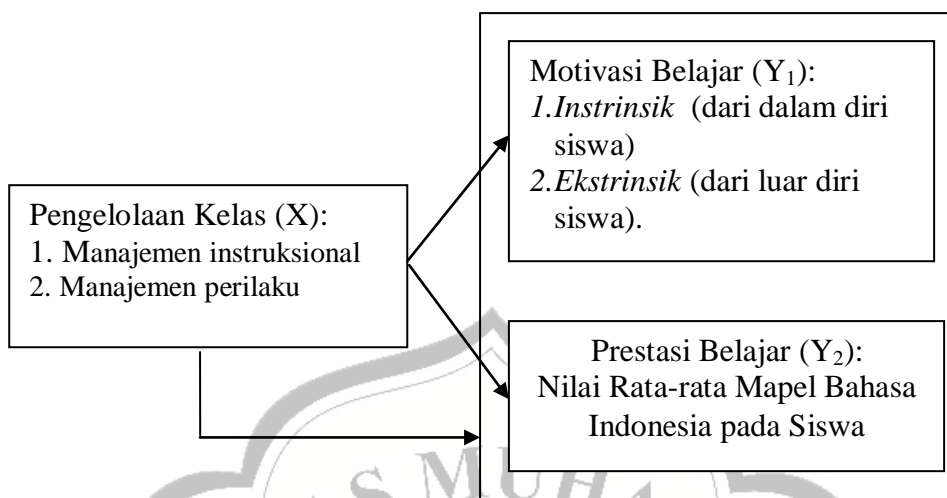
Pengelolaan Kelas (X):
1. Manajemen instruksional
2. Manajemen perilaku

Motivasi Belajar ($Y_1$):
*1.Instrinsik* (dari dalam diri siswa)
*2.Ekstrinsik* (dari luar diri siswa).

Prestasi Belajar ($Y_2$):
Nilai Rata-rata Mapel Bahasa Indonesia pada Siswa

S MUH